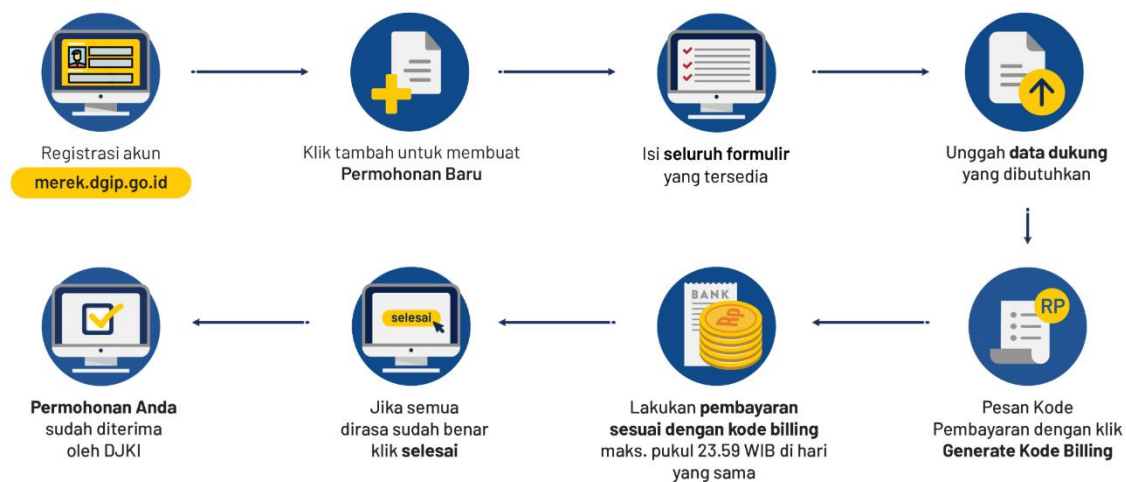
Registrasi akun
merek.dgip.go.id

Klik tambah untuk membuat
Permohonan Baru

Isi seluruh formulir
yang tersedia

Unggah data dukung
yang dibutuhkan

RP

Pesan Kode
Pembayaran dengan klik
Generate Kode Billing

BANK

Lakukan pembayaran
sesuai dengan kode billing
maks. pukul 23.59 WIB di hari
yang sama

selesai

Jika semua
dirasa sudah benar
klik selesai

Permohonan Anda
sudah diterima
oleh DJKI